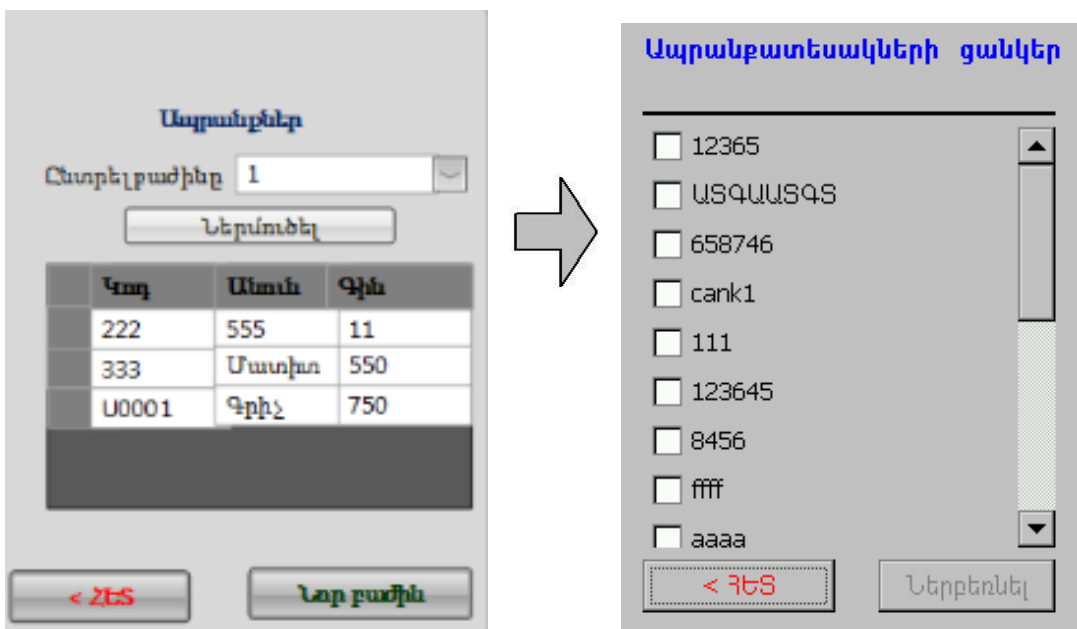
Ապրանքներ

Ընտրել բաժինը 1

Ներմուծել

| | Կոդ | Անուն | Գին |
|---|---|---|---|
| | 222 | 555 | 11 |
| | 333 | Մատիտ | 550 |
| | Ա0001 | Գրիչ | 750 |

< ՀԵՏ

Նոր բաժին

Ապրանքատեսակների ցանկեր

12365

ԱՏԳԱԱՏԳՏ

658746

cank1

111

123645

8456

ffff

aaaa

< ՀԵՏ

Ներբեռնել